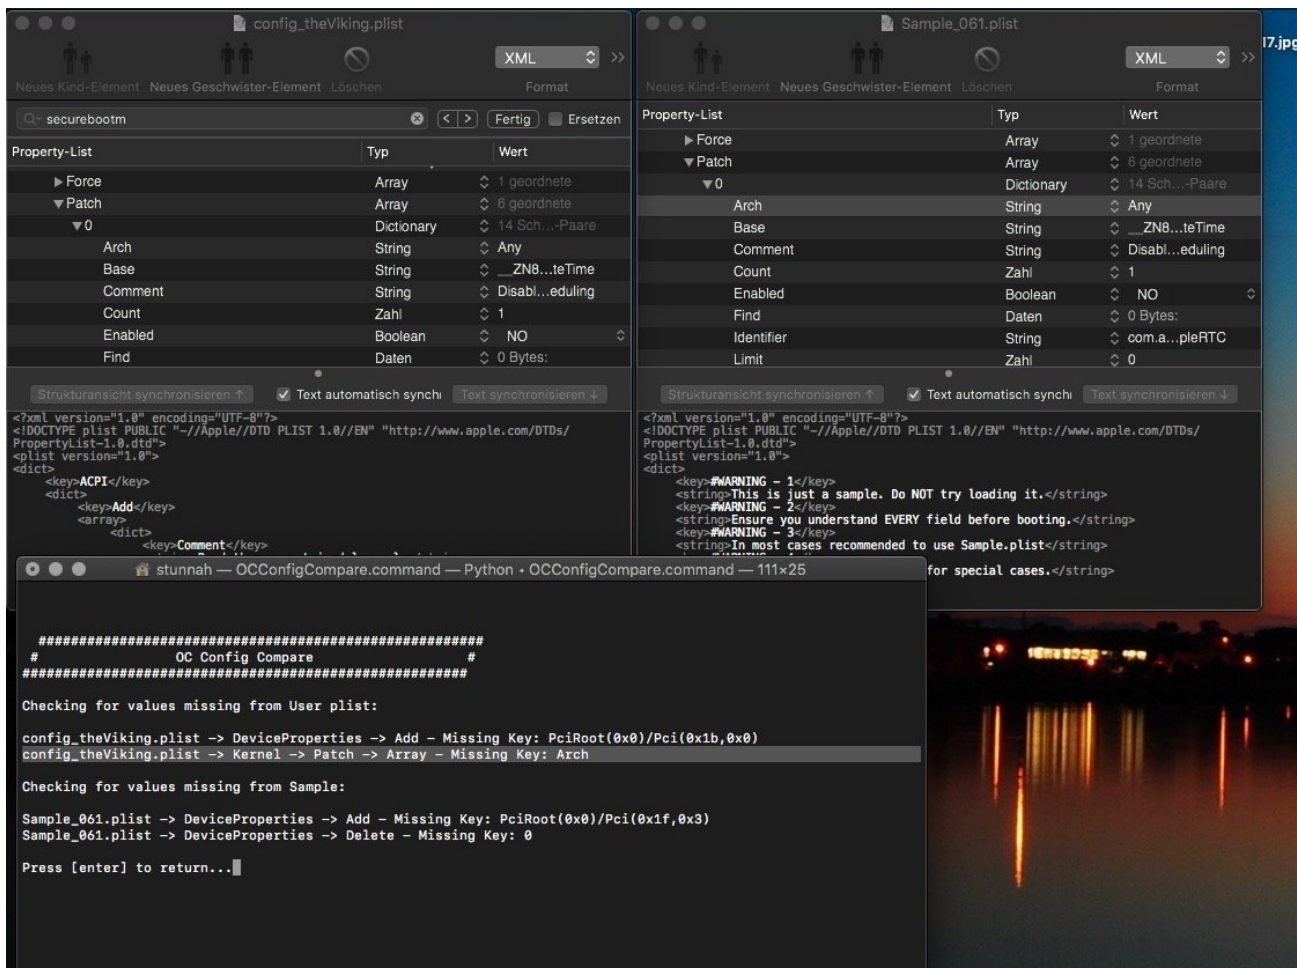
config_theViking.plist

Neues Kind-Element Neues Geschwister-Element Löschen XML Format

securebootm Fertig Ersetzen

| Property-List | Typ | Wert |
|---|---|---|
| ▶ Force | Array | 1 geordnete |
| ▼ Patch | Array | 6 geordnete |
| ▼ 0 | Dictionary | 14 Sch…-Paare |
| Arch | String | Any |
| Base | String | __ZN8…teTime |
| Comment | String | Disabl…eduling |
| Count | Zahl | 1 |
| Enabled | Boolean | NO |
| Find | Daten | 0 Bytes: |

Strukturansicht synchronisieren ↑ Text automatisch synchi Text synchronisieren ↓

<?xml version="1.0" encoding="UTF-8"?>
<!DOCTYPE plist PUBLIC "-//Apple//DTD PLIST 1.0//EN" "http://www.apple.com/DTDs/PropertyList-1.0.dtd">
<plist version="1.0">
<dict>
<key>ACPI</key>
<dict>
<key>Add</key>
<array>
<dict>
<key>Comment</key>

Sample_061.plist

Neues Kind-Element Neues Geschwister-Element Löschen XML Format

| Property-List | Typ | Wert |
|---|---|---|
| ▶ Force | Array | 1 geordnete |
| ▼ Patch | Array | 6 geordnete |
| ▼ 0 | Dictionary | 14 Sch…-Paare |
| Arch | String | Any |
| Base | String | __ZN8…teTime |
| Comment | String | Disabl…eduling |
| Count | Zahl | 1 |
| Enabled | Boolean | NO |
| Find | Daten | 0 Bytes: |
| Identifier | String | com.a…pleRTC |
| Limit | Zahl | 0 |

Strukturansicht synchronisieren ↑ Text automatisch synchi Text synchronisieren ↓

<?xml version="1.0" encoding="UTF-8"?>
<!DOCTYPE plist PUBLIC "-//Apple//DTD PLIST 1.0//EN" "http://www.apple.com/DTDs/PropertyList-1.0.dtd">
<plist version="1.0">
<dict>
<key>#WARNING - 1</key>
<string>This is just a sample. Do NOT try loading it.</string>
<key>#WARNING - 2</key>
<string>Ensure you understand EVERY field before booting.</string>
<key>#WARNING - 3</key>
<string>In most cases recommended to use Sample.plist</string>
for special cases.</string>

I7.jpg

stunnah — OCConfigCompare.command — Python • OCConfigCompare.command — 111×25

#######################################################
# OC Config Compare #
#######################################################

Checking for values missing from User plist:

config_theViking.plist -> DeviceProperties -> Add - Missing Key: PciRoot(0x0)/Pci(0x1b,0x0)
config_theViking.plist -> Kernel -> Patch -> Array - Missing Key: Arch

Checking for values missing from Sample:

Sample_061.plist -> DeviceProperties -> Add - Missing Key: PciRoot(0x0)/Pci(0x1f,0x3)
Sample_061.plist -> DeviceProperties -> Delete - Missing Key: 0

Press [enter] to return...